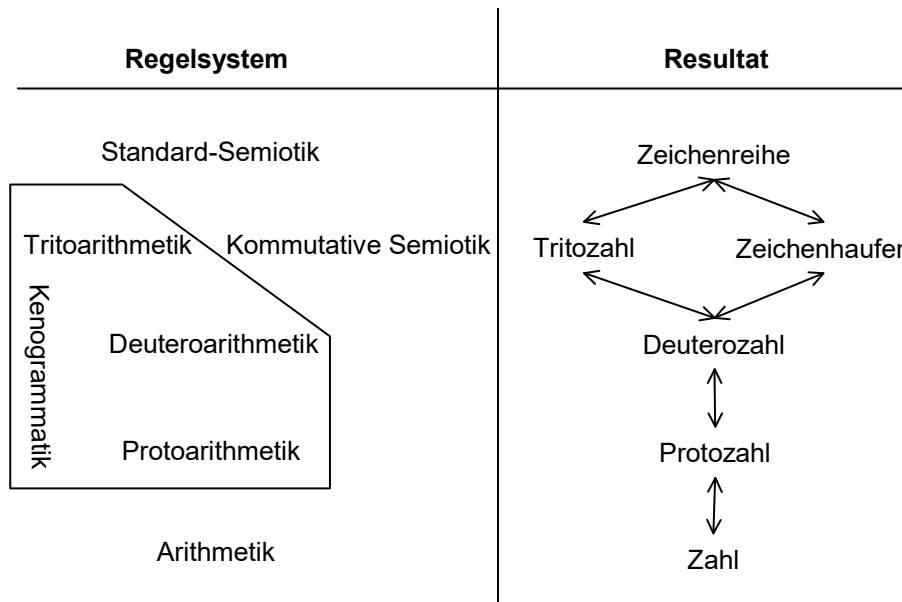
Regelsystem

Resultat

Standard-Semiotik

Tritoarithmetik

Kommutative Semiotik

Kenogrammatik

Deuteroarithmetik

Protoarithmetik

Arithmetik

Zeichenreihe

Tritozahl

Zeichenhaufen

Deuterozahl

Protozahl

Zahl